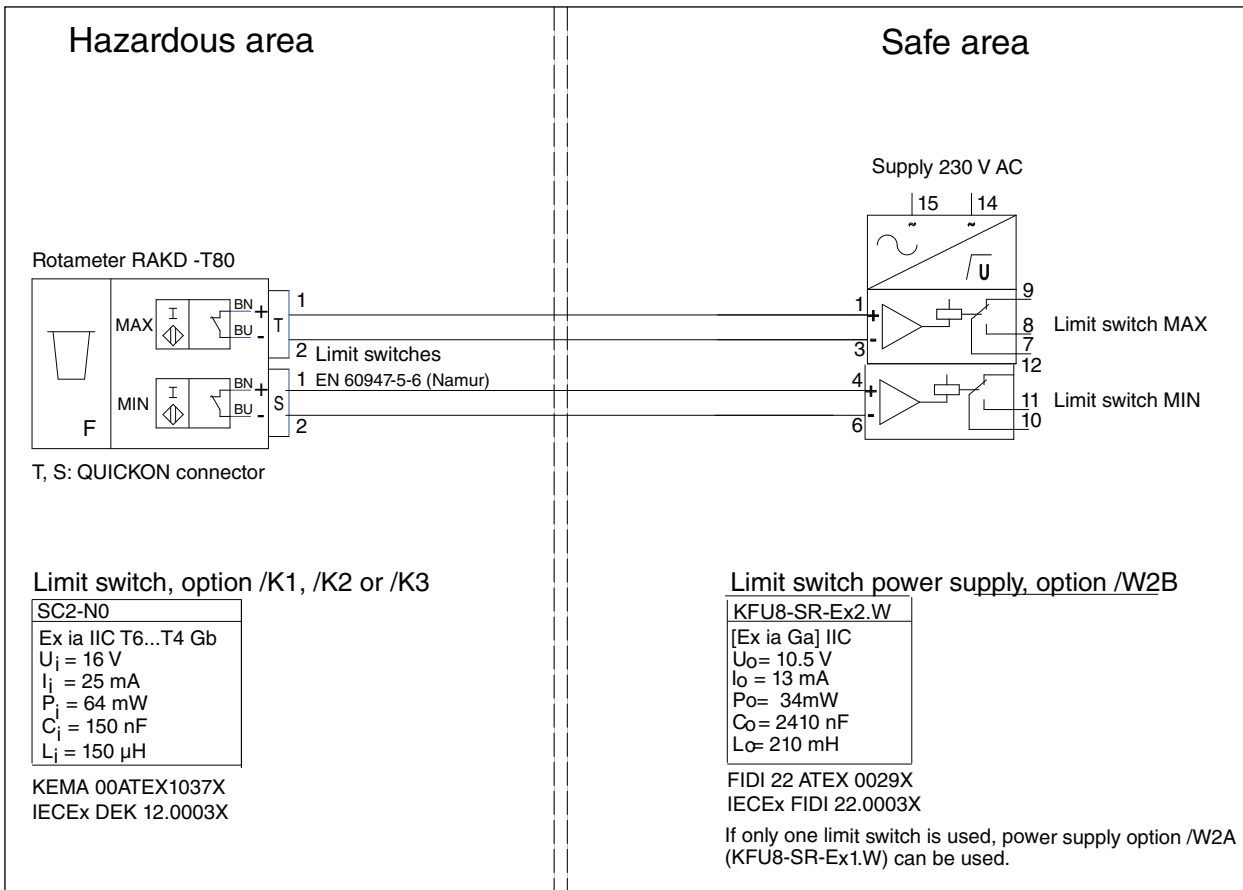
Hazardous area

Safe area

Supply 230 V AC

15 ~ 14 ~

U

Rotameter RAKD -T80

MAX

BN +

BU -

T

1

2 Limit switches

1 EN 60947-5-6 (Namur)

MIN

BN +

BU -

S

2

F

1 +

3 -

9

8 Limit switch MAX

7

12

4 +

6 -

11 Limit switch MIN

10

T, S: QUICKON connector

Limit switch, option /K1, /K2 or /K3

| SC2-N0 |
|---|
| Ex ia IIC T6...T4 Gb<br>$U_i$ = 16 V<br>$I_i$ = 25 mA<br>$P_i$ = 64 mW<br>$C_i$ = 150 nF<br>$L_i$ = 150 μH |

KEMA 00ATEX1037X
IECEx DEK 12.0003X

Limit switch power supply, option /W2B

| KFU8-SR-Ex2.W |
|---|
| [Ex ia Ga] IIC<br>$U_O$= 10.5 V<br>$I_O$ = 13 mA<br>Po= 34mW<br>$C_O$= 2410 nF<br>Lo= 210 mH |

FIDI 22 ATEX 0029X
IECEx FIDI 22.0003X

If only one limit switch is used, power supply option /W2A (KFU8-SR-Ex1.W) can be used.